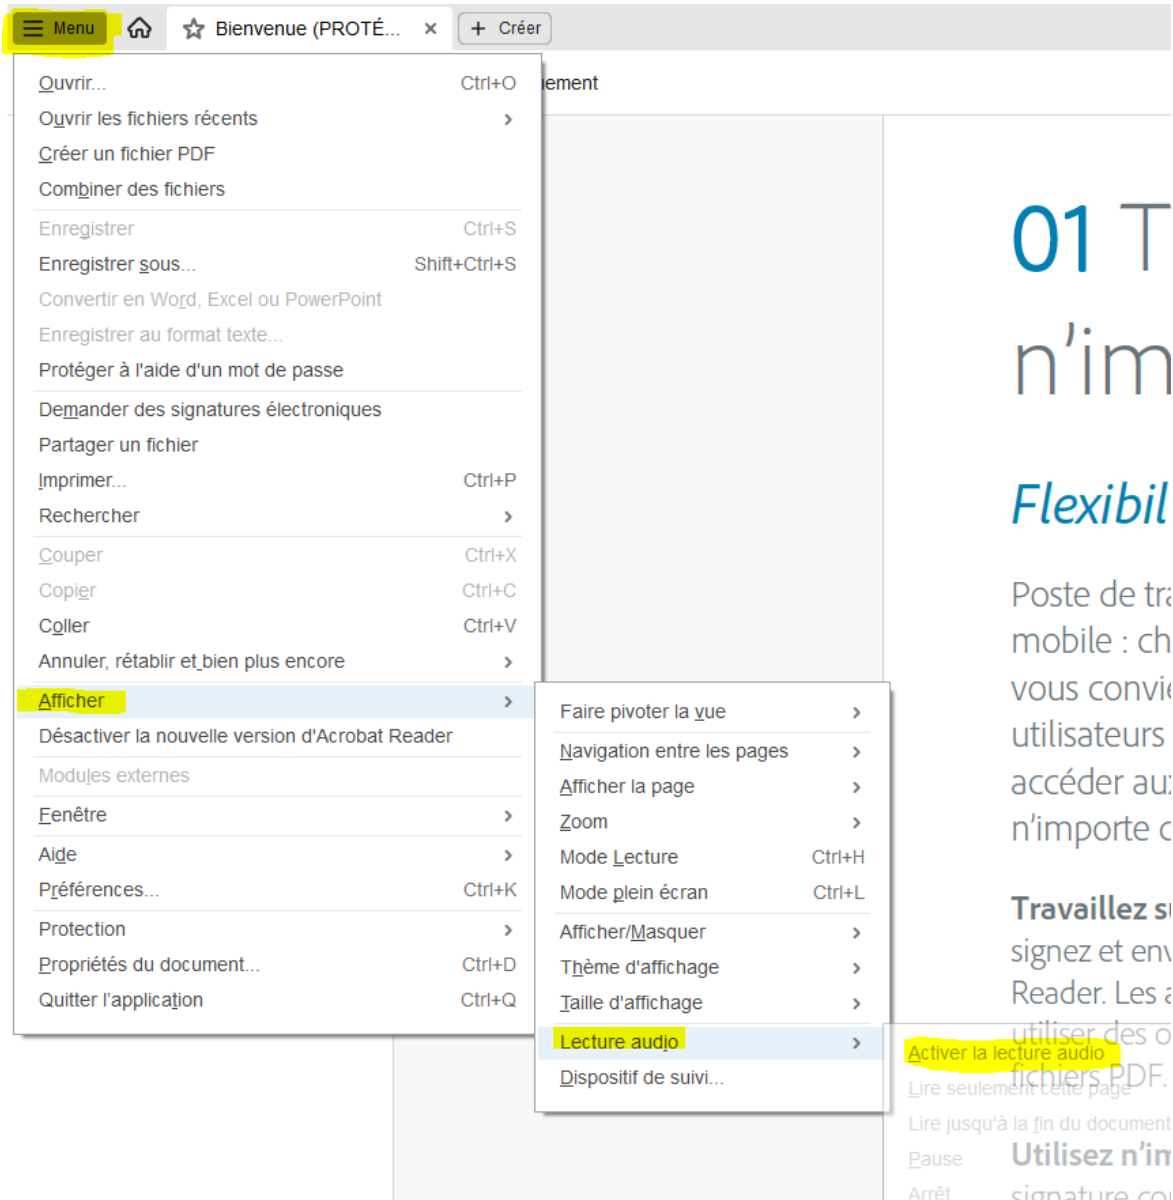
Menu
Bienvenue (PROTÉ... ×
+ Créer

Ouvrir... Ctrl+O
Ouvrir les fichiers récents
Créer un fichier PDF
Combiner des fichiers
Enregistrer Ctrl+S
Enregistrer sous... Shift+Ctrl+S
Convertir en Word, Excel ou PowerPoint
Enregistrer au format texte...
Protéger à l'aide d'un mot de passe
Demander des signatures électroniques
Partager un fichier
Imprimer... Ctrl+P
Rechercher
Couper Ctrl+X
Copier Ctrl+C
Coller Ctrl+V
Annuler, rétablir et bien plus encore
Afficher
Désactiver la nouvelle version d'Acrobat Reader
Modules externes
Fenêtre
Aide
Préférences... Ctrl+K
Protection
Propriétés du document... Ctrl+D
Quitter l'application Ctrl+Q

Faire pivoter la vue
Navigation entre les pages
Afficher la page
Zoom
Mode Lecture Ctrl+H
Mode plein écran Ctrl+L
Afficher/Masquer
Thème d'affichage
Taille d'affichage
Lecture audio
Dispositif de suivi...

Activer la lecture audio
Lire seulement cette page
Lire jusqu'à la fin du document
Pause
Arrêt

lement

01 T
n'im
Flexibil
Poste de tra
mobile : ch
vous convie
utilisateurs
accéder aux
n'importe c
Travaillez s
signez et env
Reader. Les a
utiliser des o
fichiers PDF.
Utilisez n'im
signature co